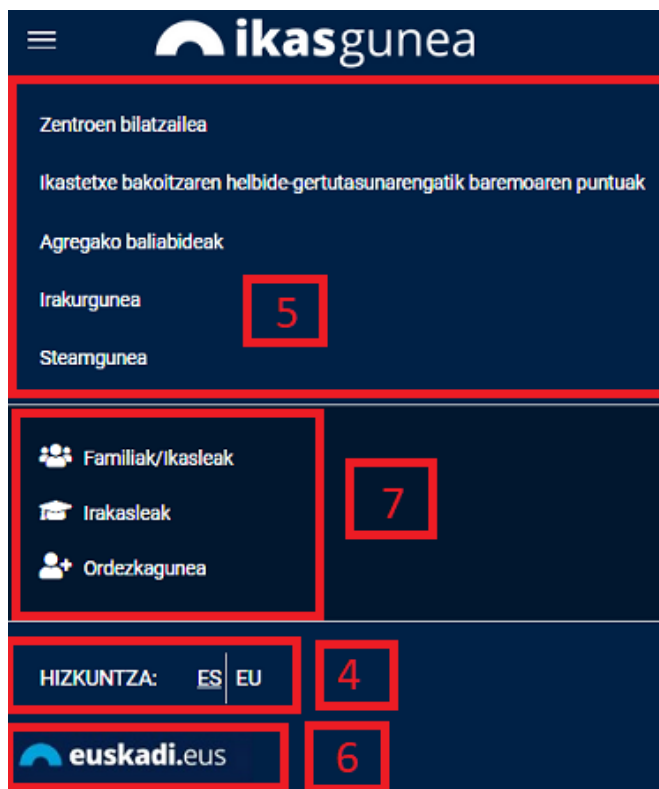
ikasgunea

Zentroen bilatzailea

Ikastetxe bakoitzaren helbide-gertutasunarengatik baremoaren puntuak

Agregako baliabideak

Irakurgunea

Steamgunea

5

Familiak/Ikasleak

Irakasleak

Ordezkagunea

7

HIZKUNTZA: ES | EU

4

euskadi.eus

6